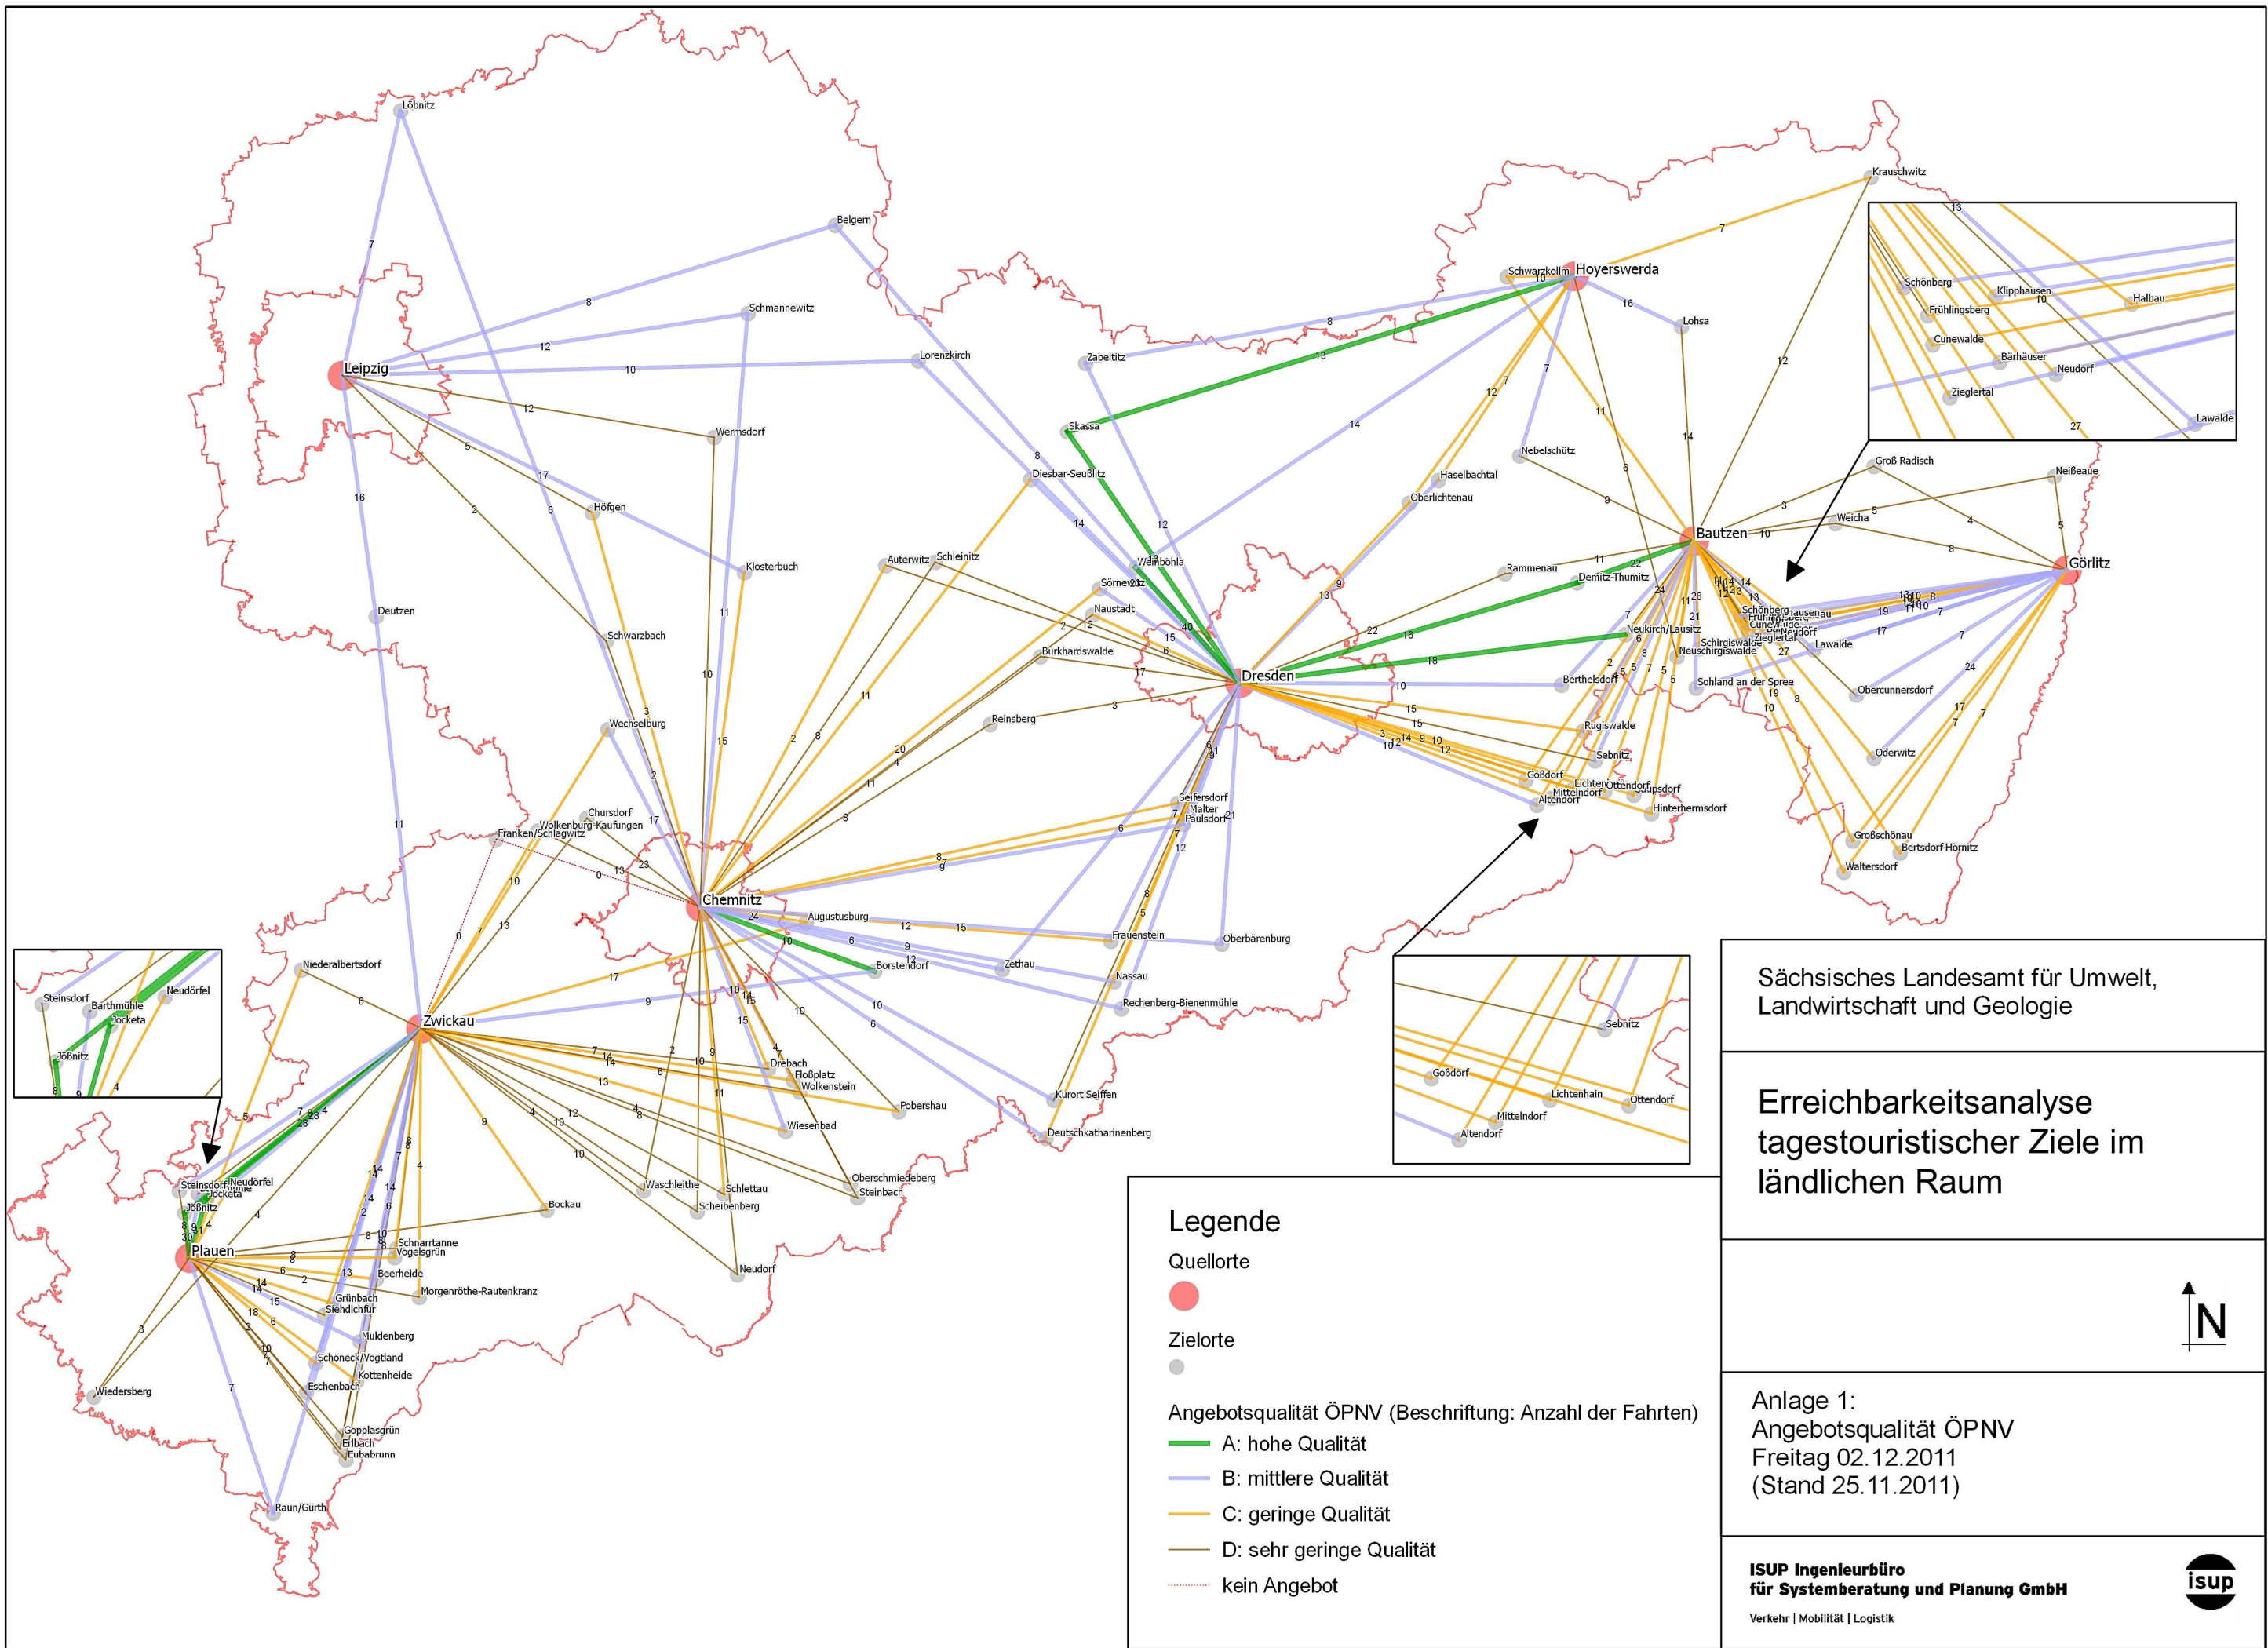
Sächsisches Landesamt für Umwelt, Landwirtschaft und Geologie

Erreichbarkeitsanalyse tagestouristischer Ziele im ländlichen Raum

N

Anlage 1:
Angebotsqualität ÖPNV
Freitag 02.12.2011
(Stand 25.11.2011)

ISUP Ingenieurbüro für Systemberatung und Planung GmbH
Verkehr | Mobilität | Logistik
isup

Legende
Quellorte
Zielorte
Angebotsqualität ÖPNV (Beschriftung: Anzahl der Fahrten)
A: hohe Qualität
B: mittlere Qualität
C: geringe Qualität
D: sehr geringe Qualität
kein Angebot

Leipzig
Dresden
Chemnitz
Zwickau
Plauen
Bautzen
Görlitz
Hoyerswerda

Löbnitz
Belgern
Schmannewitz
Lorenzkirch
Wermsdorf
Höfgen
Klosterbuch
Deutzen
Schwarzbach
Wechselburg
Chursdorf
Wolkenburg-Kaufungen
Franken/Schlagwitz
Auterwitz
Schleinitz
Zabeltitz
Skassa
Diesbar-Seußlitz
Weinböhla
Sörnewitz
Naustadt
Burkhardswalde
Reinsberg
Schwarzkollm
Lohsa
Krauschwitz
Nebelschütz
Haselbachtal
Oberlichtenau
Rammenau
Demitz-Thumitz
Neukirch/Lausitz
Schirgiswalde
Neuschirgiswalde
Berthelsdorf
Sohland an der Spree
Rugiswalde
Sebnitz
Goßdorf
Lichtenhain
Ottendorf
Saupsdorf
Mittelndorf
Altendorf
Hinterhermsdorf
Seifersdorf
Malter
Paulsdorf
Augustusburg
Frauenstein
Oberbärenburg
Borstendorf
Zethau
Nassau
Rechenberg-Bienenmühle
Kurort Seiffen
Deutschkatharinenberg
Groß Radisch
Neißeaue
Weicha
Schönberg
Frühlingsberg
Cunewalde
Klipphausen
Bärhäuser
Neudorf
Zieglertal
Halbau
Lawalde
Obercunnersdorf
Oderwitz
Großschönau
Bertsdorf-Hörnitz
Waltersdorf
Niederalbertsdorf
Drebach
Floßplatz
Wolkenstein
Pobershau
Wiesenbad
Waschleithe
Schlettau
Scheibenberg
Oberschmiedeberg
Steinbach
Bockau
Neudorf
Steinsdorf
Barthmühle
Neudörfel
Jocketa
Jößnitz
Schnarrtanne
Vogelsgrün
Beerheide
Morgenröthe-Rautenkranz
Grünbach
Siehdichfür
Muldenberg
Schöneck/Vogtland
Kottenheide
Eschenbach
Gopplasgrün
Erlbach
Eubabrunn
Wiedersberg
Raun/Gürth